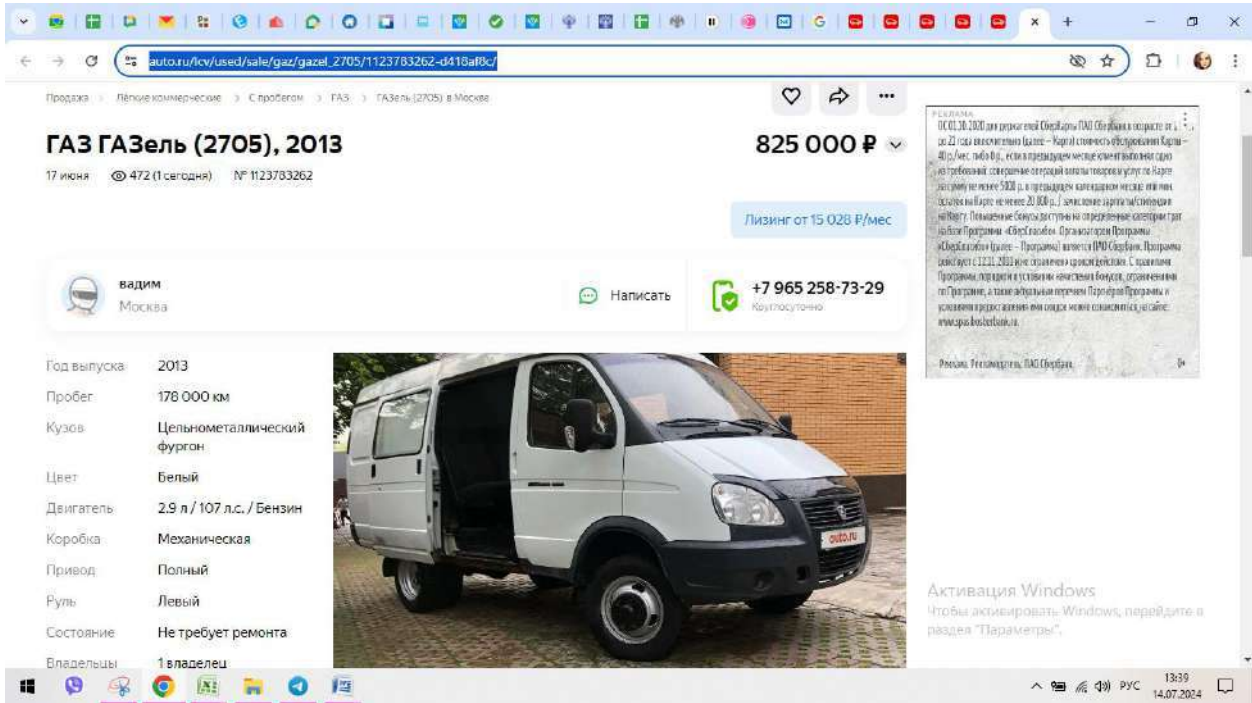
auto.ru/lcv/used/sale/gaz/gazel_2705/1123783262-d418af8c/

Продажа > Лёгкие коммерческие > С пробегом > ГАЗ > ГАЗель (2705) в Москве

ГАЗ ГАЗель (2705), 2013

825 000 ₽

17 июня 472 (1 сегодня) № 1123783262

Лизинг от 15 028 ₽/мес

вадим
Москва

Написать

+7 965 258-73-29
Круглосуточно

| Год выпуска | 2013 |
|---|---|
| Пробег | 178 000 км |
| Кузов | Цельнометаллический фургон |
| Цвет | Белый |
| Двигатель | 2.9 л / 107 л.с. / Бензин |
| Коробка | Механическая |
| Привод | Полный |
| Руль | Левый |
| Состояние | Не требует ремонта |
| Владельцы | 1 владелец |

auto.ru

РЕКЛАМА
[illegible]

Реклама. Рекламодатель: ПАО Сбербанк

Активация Windows
Чтобы активировать Windows, перейдите в раздел "Параметры".

РУС 13:39 14.07.2024